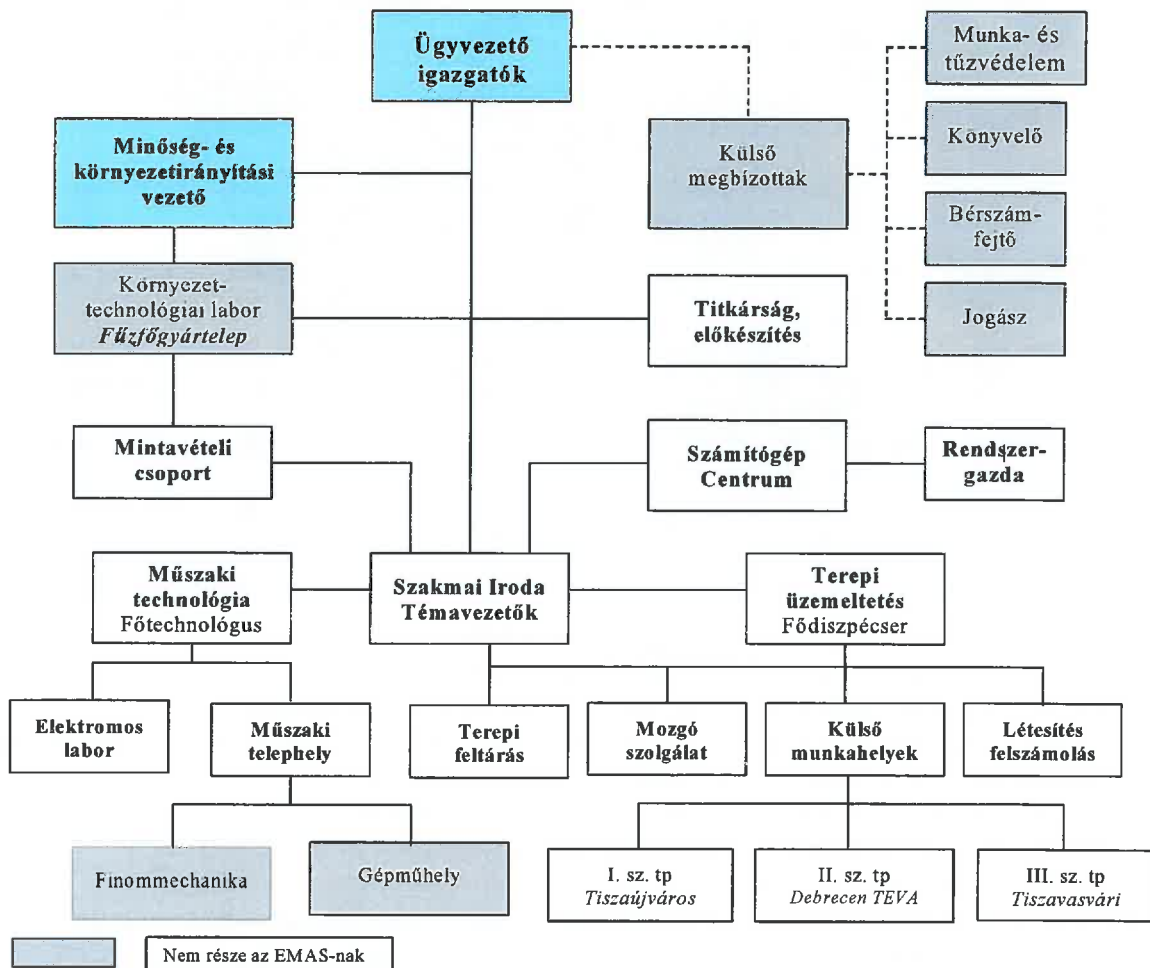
Ügyvezető igazgatók

Munka- és tűzvédelem

Minőség- és környezetirányítási vezető

Külső megbízottak

Könyvelő

Bérszámfejtő

Környezettechnológiai labor
*Fűzfőgyártelep*

Titkárság, előkészítés

Jogász

Mintavételi csoport

Számítógép Centrum

Rendszergazda

Műszaki technológia
Főtechnológus

Szakmai Iroda
Témavezetők

Terepi üzemeltetés
Fődiszpécser

Elektromos labor

Műszaki telephely

Terepi feltárás

Mozgó szolgálat

Külső munkahelyek

Létesítés felszámolás

Finommechanika

Gépműhely

I. sz. tp
*Tiszaújváros*

II. sz. tp
*Debrecen TEVA*

III. sz. tp
*Tiszavasvári*

Nem része az EMAS-nak